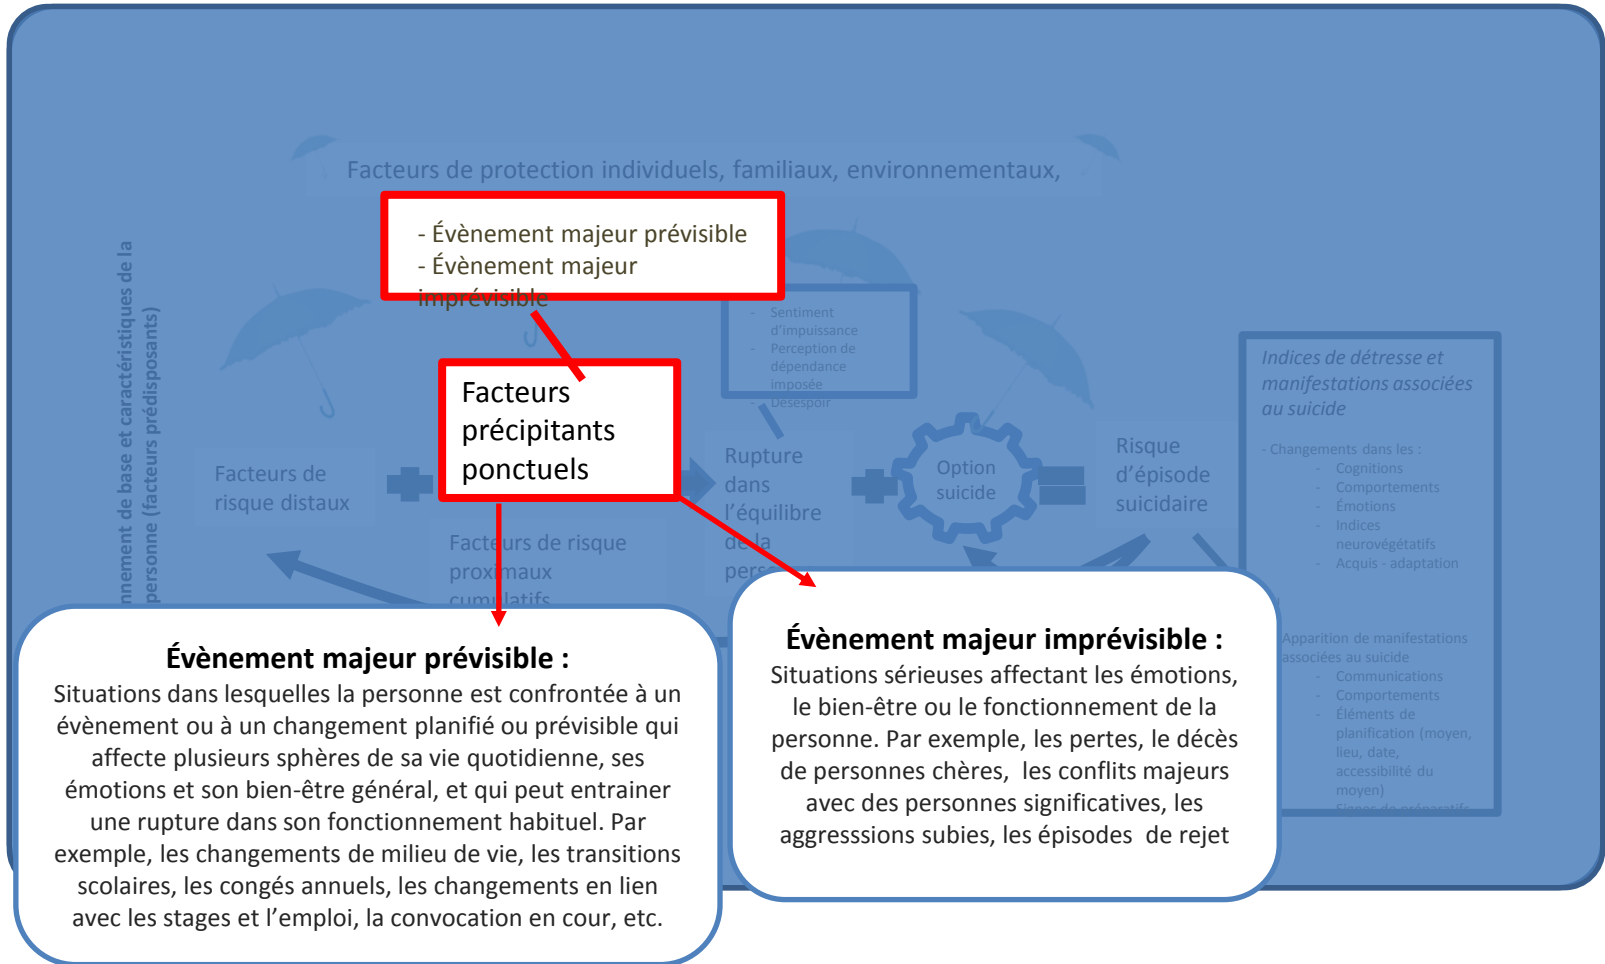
Facteurs de protection individuels, familiaux, environnementaux,

- Évènement majeur prévisible
- Évènement majeur imprévisible

Fonctionnement de base et caractéristiques de la personne (facteurs prédisposants)

Facteurs de risque distaux

Facteurs précipitants ponctuels

Facteurs de risque proximaux cumulatifs

- Sentiment d'impuissance
- Perception de dépendance imposée
- Désespoir

Rupture dans l'équilibre de la pers

Option suicide

Risque d'épisode suicidaire

Indices de détresse et manifestations associées au suicide

- Changements dans les :
- Cognitions
- Comportements
- Émotions
- Indices neurovégétatifs
- Acquis - adaptation

Apparition de manifestations associées au suicide
- Communications
- Comportements
- Éléments de planification (moyen, lieu, date, accessibilité du moyen)
- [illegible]

Évènement majeur prévisible :
Situations dans lesquelles la personne est confrontée à un évènement ou à un changement planifié ou prévisible qui affecte plusieurs sphères de sa vie quotidienne, ses émotions et son bien-être général, et qui peut entrainer une rupture dans son fonctionnement habituel. Par exemple, les changements de milieu de vie, les transitions scolaires, les congés annuels, les changements en lien avec les stages et l'emploi, la convocation en cour, etc.

Évènement majeur imprévisible :
Situations sérieuses affectant les émotions, le bien-être ou le fonctionnement de la personne. Par exemple, les pertes, le décès de personnes chères, les conflits majeurs avec des personnes significatives, les aggresssions subies, les épisodes de rejet